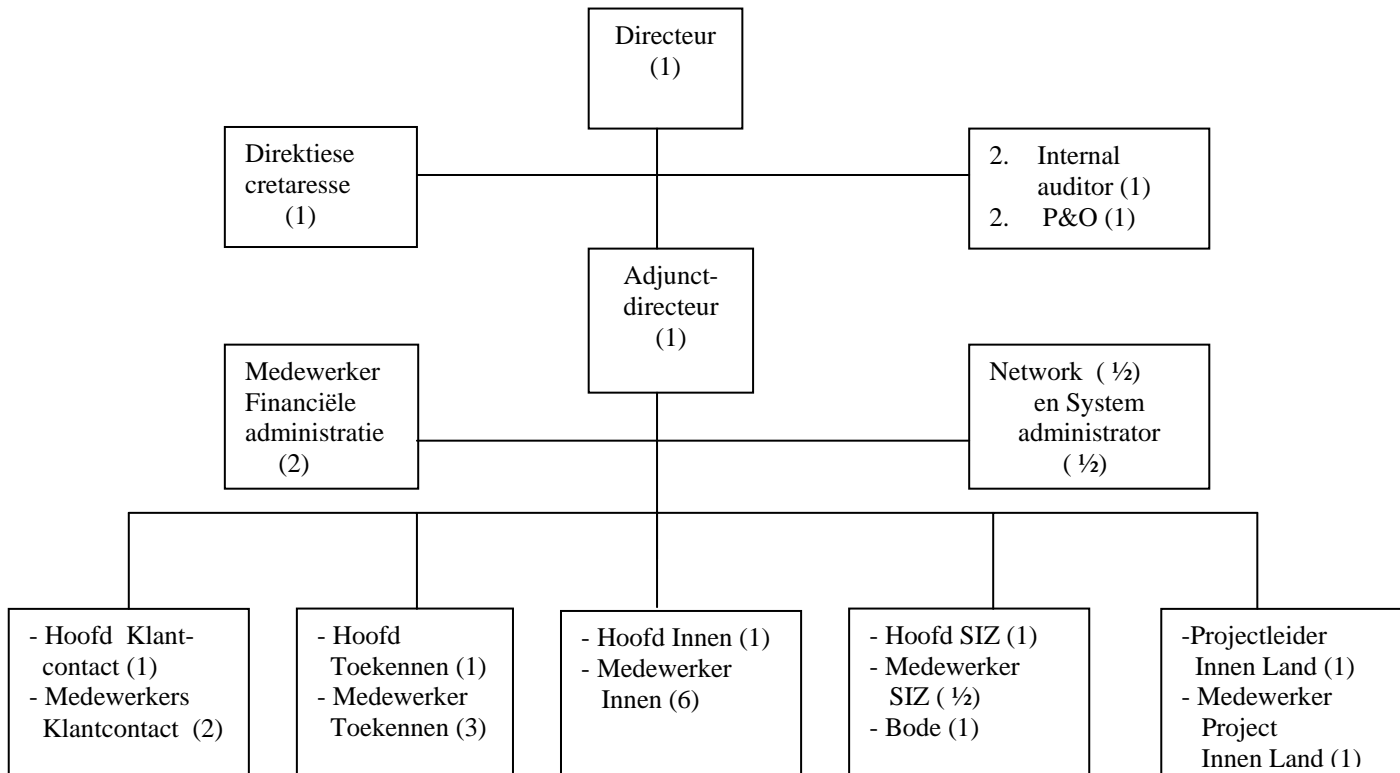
Directeur
(1)

Direktiese cretaresse
(1)

2. Internal auditor (1)
2. P&O (1)

Adjunct-directeur
(1)

Medewerker Financiële administratie
(2)

Network (½) en System administrator
(½)

- Hoofd Klantcontact (1)
- Medewerkers Klantcontact (2)

- Hoofd Toekennen (1)
- Medewerker Toekennen (3)

- Hoofd Innen (1)
- Medewerker Innen (6)

- Hoofd SIZ (1)
- Medewerker SIZ (½)
- Bode (1)

-Projectleider Innen Land (1)
- Medewerker Project Innen Land (1)